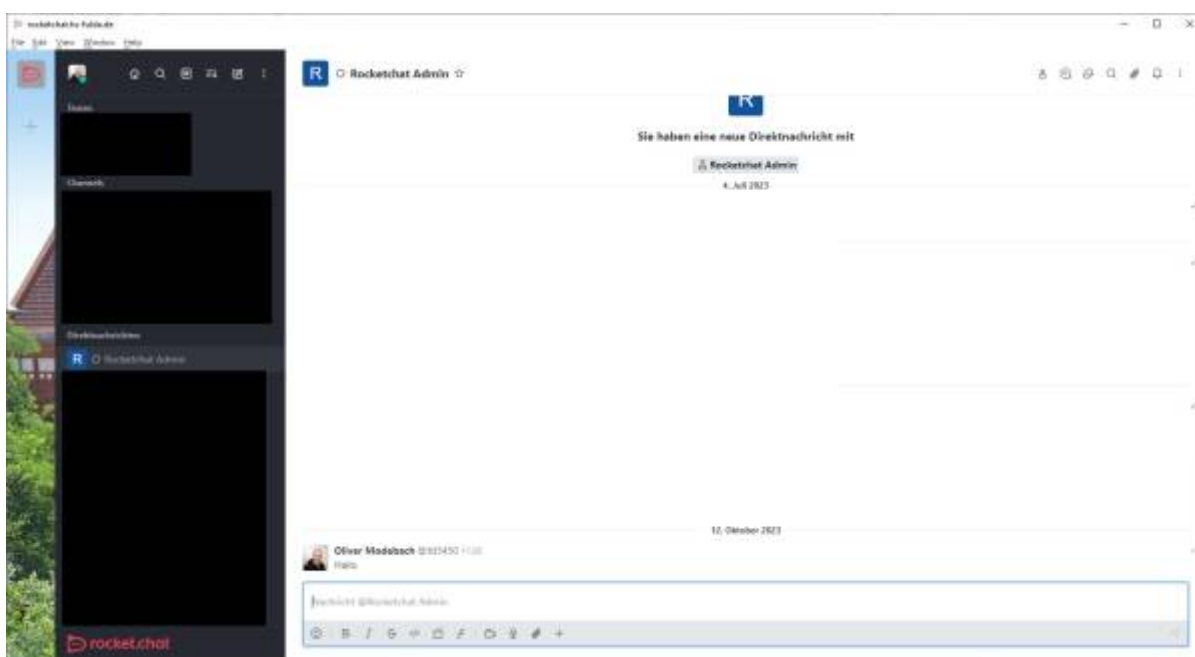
rocketchat.hs-fulda.de
File Edit View Window Help

Teams

Channels

Direktnachrichten
R Rocketchat Admin

rocket.chat

R Rocketchat Admin ☆

R
Sie haben eine neue Direktnachricht mit
Rocketchat Admin

4. Juli 2023

12. Oktober 2023

Oliver Modelbach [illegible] 11:20
Hallo

Nachricht @Rocketchat Admin